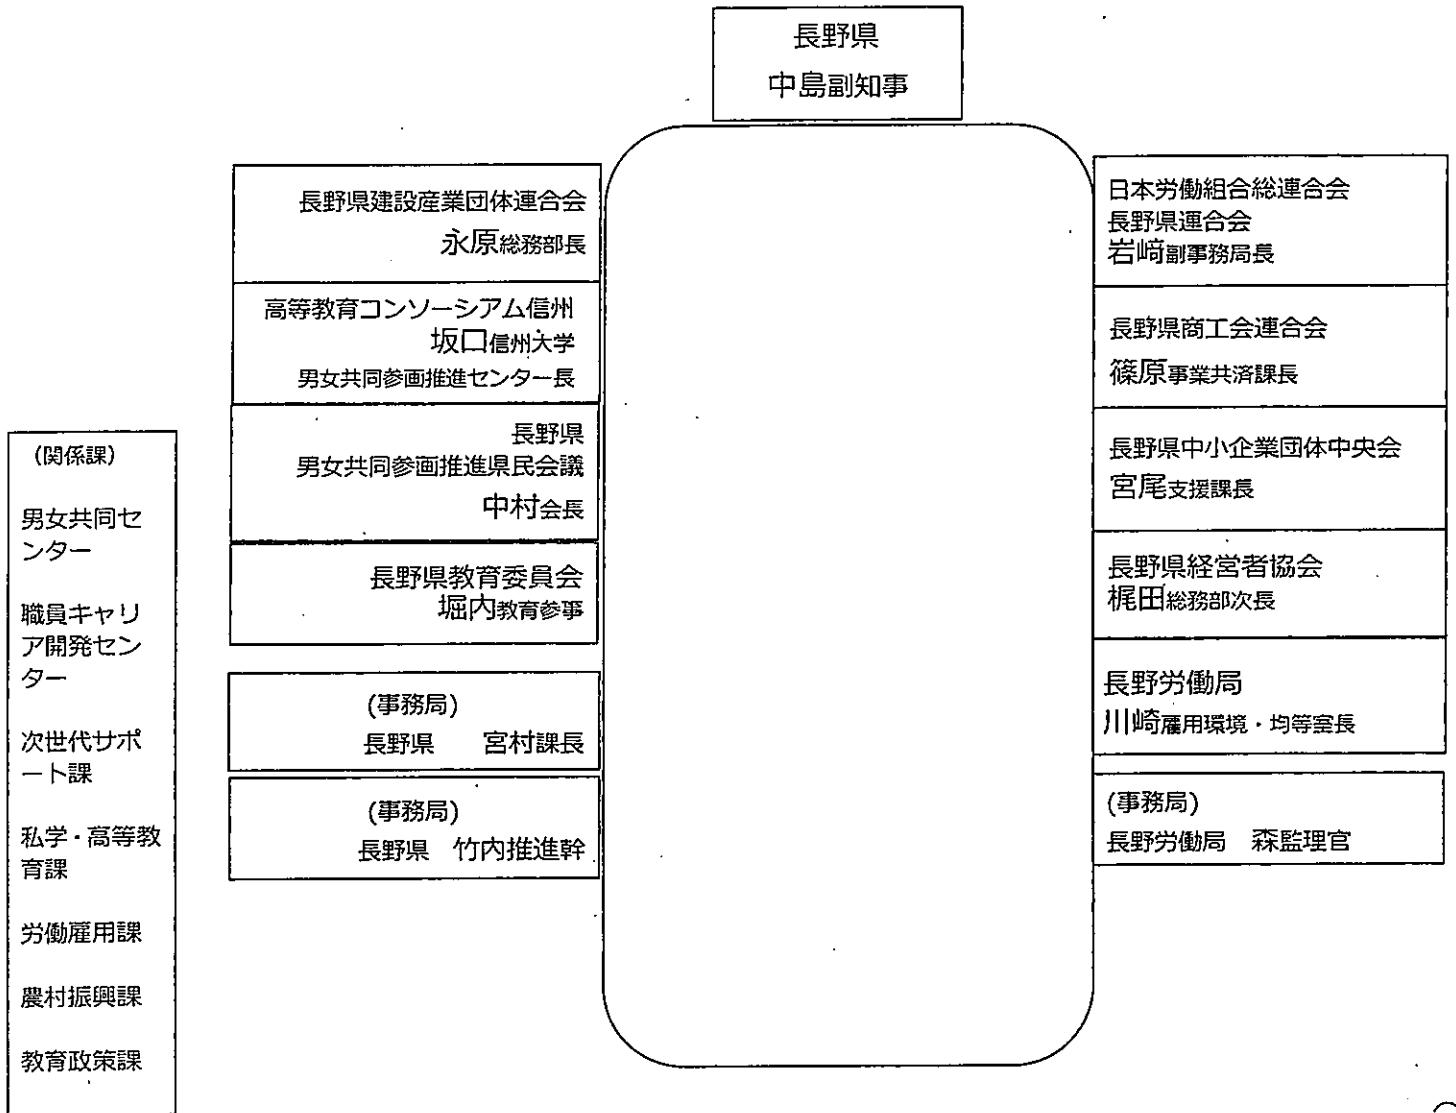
長野県
中島副知事

長野県建設産業団体連合会
永原総務部長

高等教育コンソーシアム信州
坂口信州大学
男女共同参画推進センター長

長野県
男女共同参画推進県民会議
中村会長

長野県教育委員会
堀内教育参事

(事務局)
長野県　宮村課長

(事務局)
長野県　竹内推進幹

日本労働組合総連合会
長野県連合会
岩崎副事務局長

長野県商工会連合会
篠原事業共済課長

長野県中小企業団体中央会
宮尾支援課長

長野県経営者協会
梶田総務部次長

長野労働局
川崎雇用環境・均等室長

(事務局)
長野労働局　森監理官

(関係課)

男女共同センター

職員キャリア開発センター

次世代サポート課

私学・高等教育課

労働雇用課

農村振興課

教育政策課